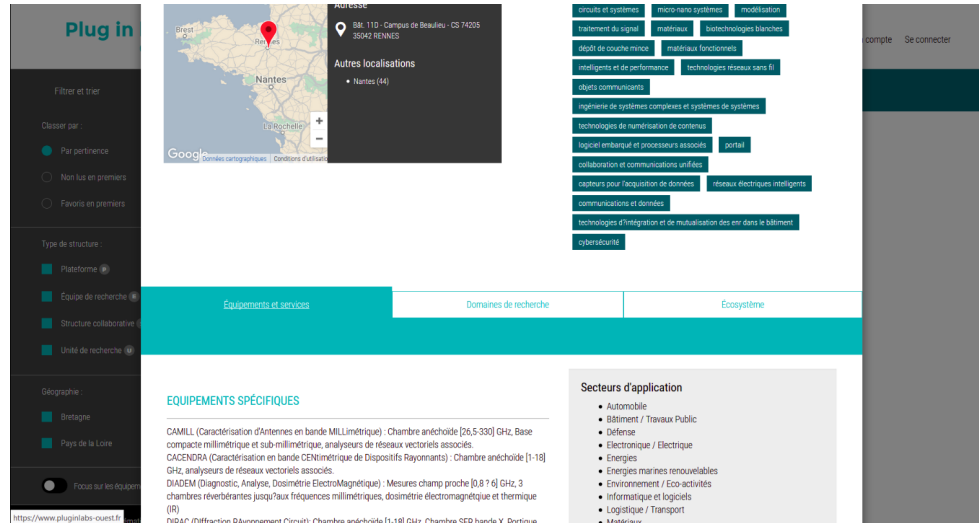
Plug in

compte Se connecter

Filtrer et trier

Classer par :

Par pertinence

Non lus en premiers

Favoris en premiers

Type de structure :

Plateforme

Equipe de recherche

Structure collaborative

Unité de recherche

Géographie :

Bretagne

Pays de la Loire

Focus sur les équipem

https://www.pluginlabs-ouest.fr

Brest

Rennes

Nantes

La Rochelle

Google Données cartographiques Conditions d'utilisation

Adresse

Bât. 11D - Campus de Beaulieu - CS 74205 35042 RENNES

Autres localisations

• Nantes (44)

circuits et systèmes micro-nano systèmes modélisation traitement du signal matériaux biotechnologies blanches dépôt de couche mince matériaux fonctionnels intelligents et de performance technologies réseaux sans fil objets communicants ingénierie de systèmes complexes et systèmes de systèmes technologies de numérisation de contenus logiciel embarqué et processeurs associés portail collaboration et communications unifiées capteurs pour l'acquisition de données réseaux électriques intelligents communications et données technologies d'intégration et de mutualisation des enr dans le bâtiment cybersécurité

Équipements et services | Domaines de recherche | Écosystème

EQUIPEMENTS SPÉCIFIQUES

CAMILL (Caractérisation d'Antennes en bande MILLimétrique) : Chambre anechoïde [26,5-330] GHz, Base compacte millimétrique et sub-millimétrique, analyseurs de réseaux vectoriels associés.
CACENDRA (Caractérisation en bande CENtimétrique de Dispositifs Rayonnants) : Chambre anechoïde [1-18] GHz, analyseurs de réseaux vectoriels associés.
DIADEM (Diagnostic, Analyse, Dosimétrie ElectroMagnétique) : Mesures champ proche [0,8 ? 6] GHz, 3 chambres réverbérantes jusqu?aux fréquences millimétriques, dosimétrie électromagnétique et thermique (IR)
DIRAC (Diffraction RAyonnement Circuit): Chambre anéchoïde [1-18] GHz, Chambre SER bande X, Portique

Secteurs d'application

• Automobile
• Bâtiment / Travaux Public
• Défense
• Electronique / Electrique
• Energies
• Energies marines renouvelables
• Environnement / Eco-activités
• Informatique et logiciels
• Logistique / Transport
• Matériaux